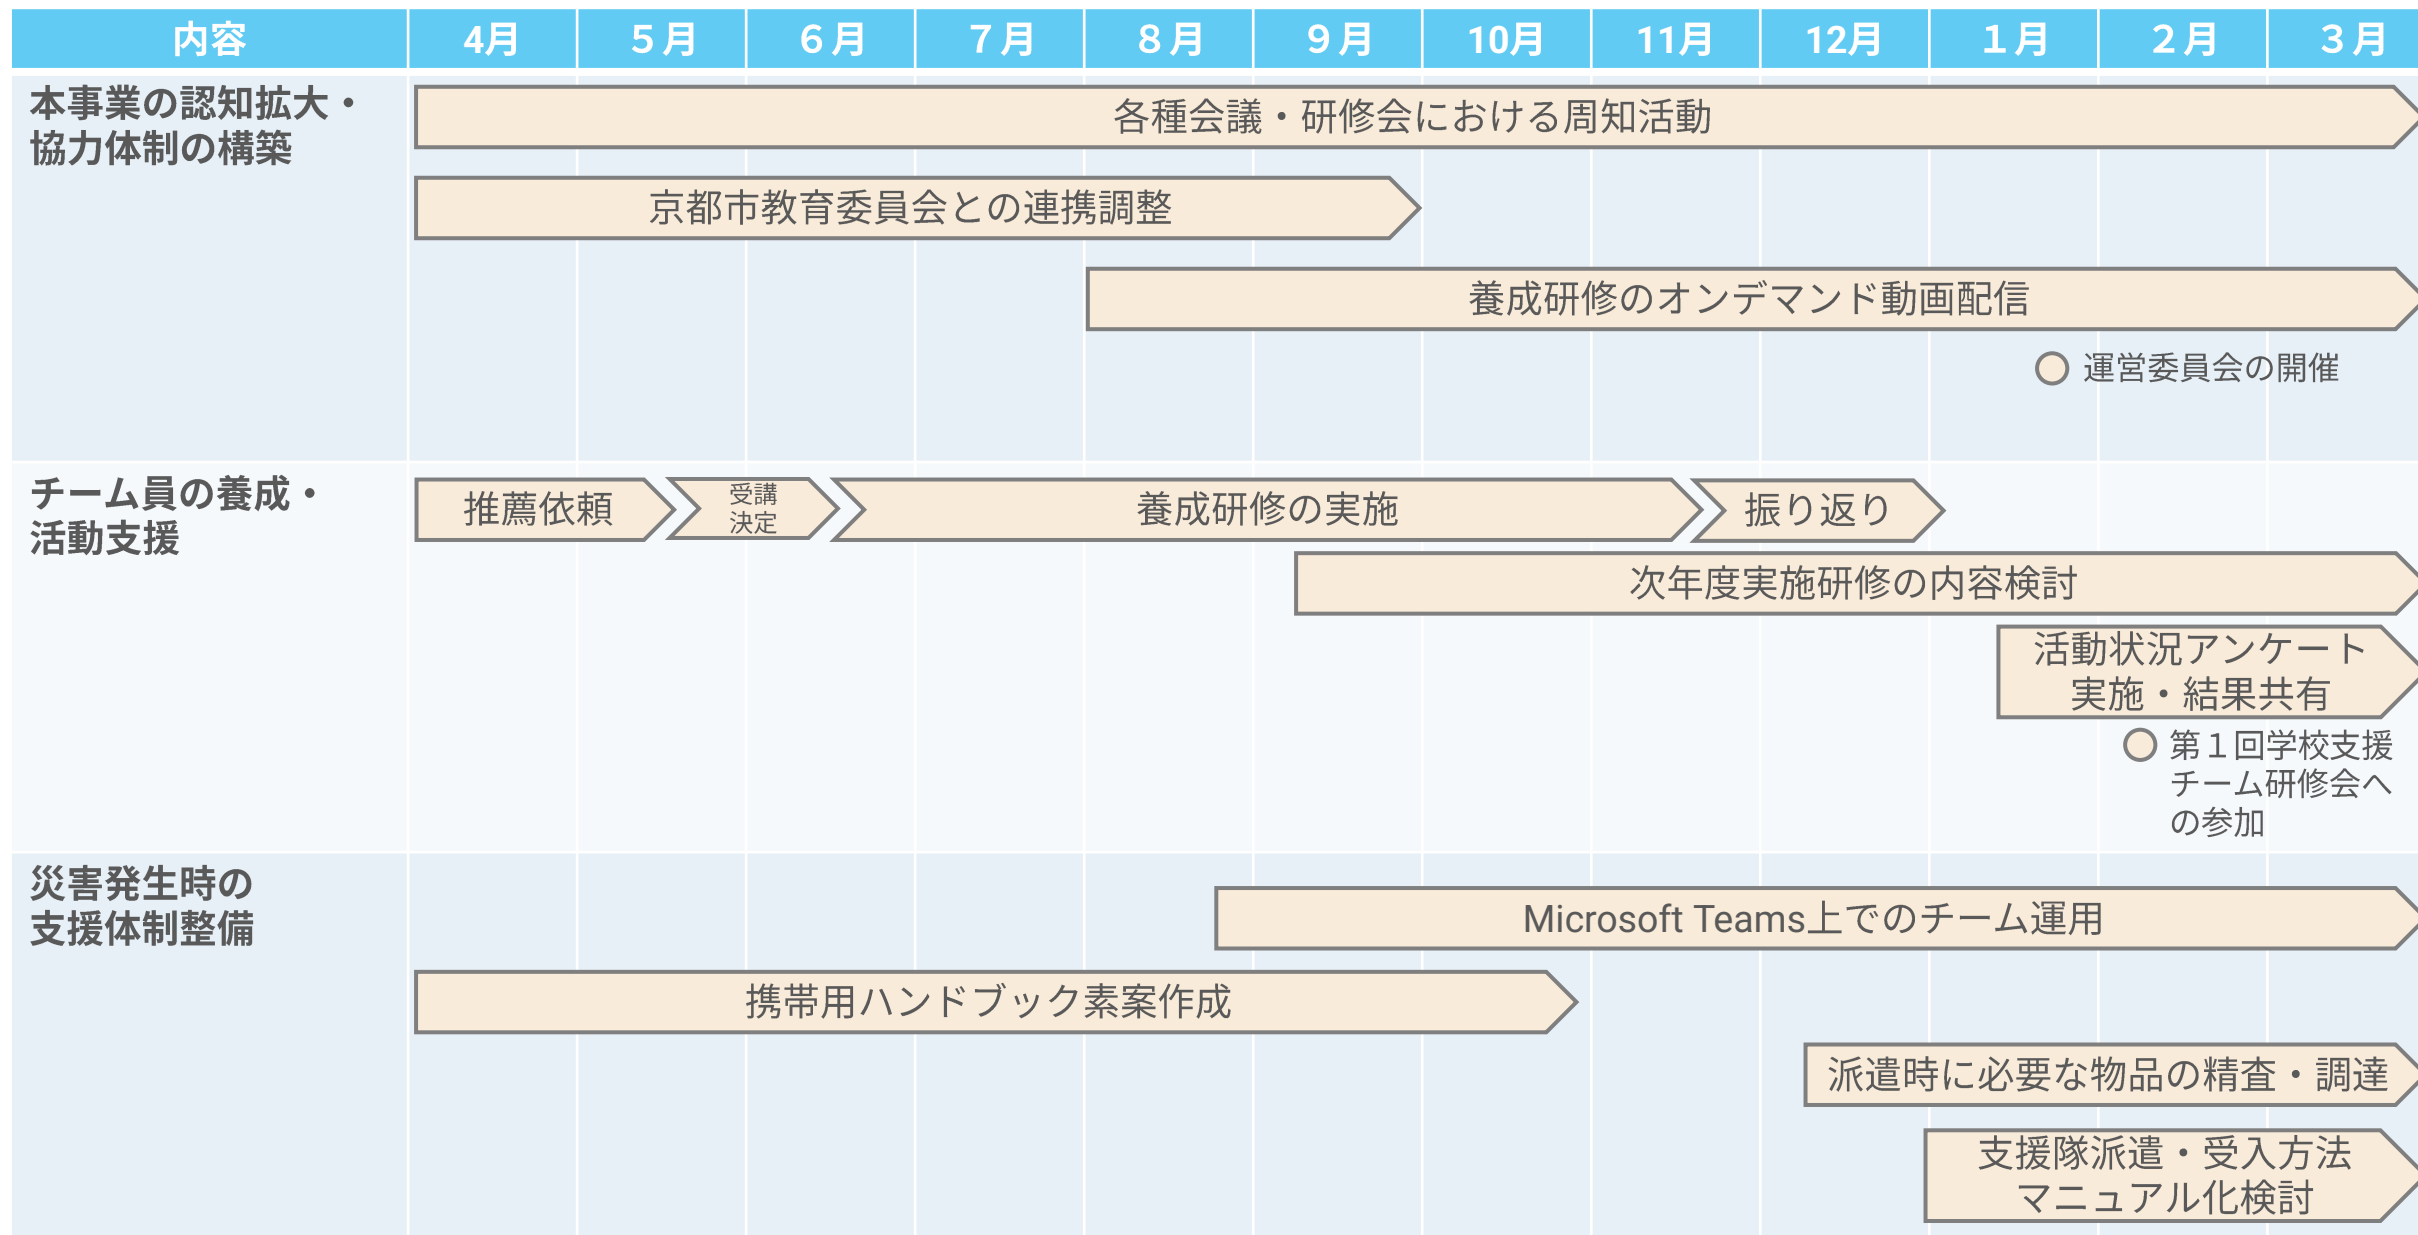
| 内容 | 4月 | 5月 | 6月 | 7月 | 8月 | 9月 | 10月 | 11月 | 12月 | 1月 | 2月 | 3月 |
|---|---|---|---|---|---|---|---|---|---|---|---|---|

本事業の認知拡大・協力体制の構築

各種会議・研修会における周知活動

京都市教育委員会との連携調整

養成研修のオンデマンド動画配信

○ 運営委員会の開催

チーム員の養成・活動支援

推薦依頼

受講決定

養成研修の実施

振り返り

次年度実施研修の内容検討

活動状況アンケート実施・結果共有

○ 第１回学校支援チーム研修会への参加

災害発生時の支援体制整備

Microsoft Teams上でのチーム運用

携帯用ハンドブック素案作成

派遣時に必要な物品の精査・調達

支援隊派遣・受入方法マニュアル化検討